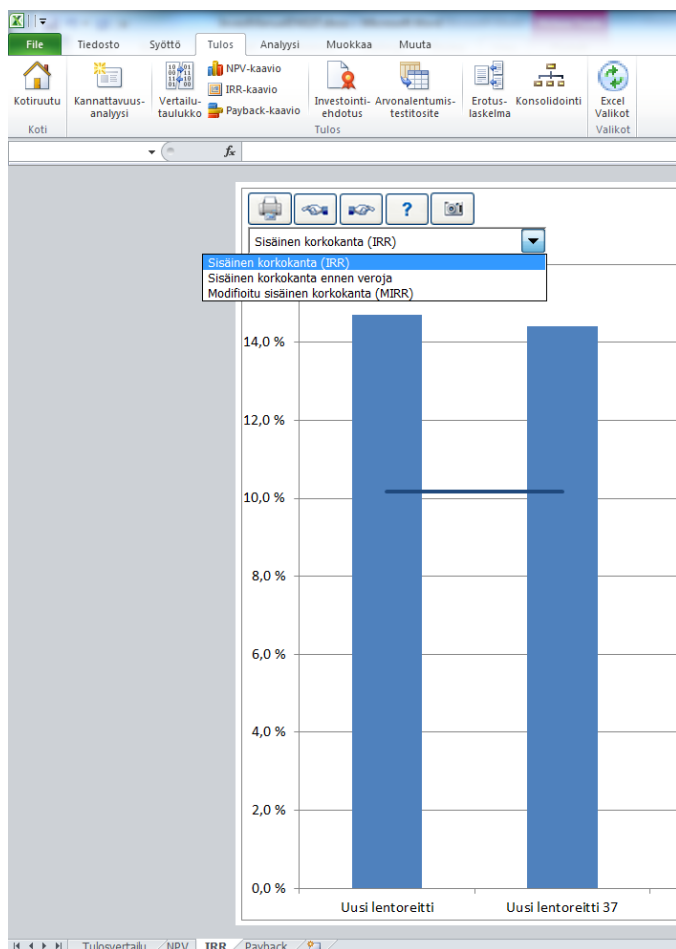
File | Tiedosto | Syöttö | Tulos | Analyysi | Muokkaa | Muuta

Kotiruutu
Koti

Kannattavuusanalyysi

Vertailutaulukko

NPV-kaavio
IRR-kaavio
Payback-kaavio

Investointiehdotus

Arvonalentumistestitosite

Erotuslaskelma

Konsolidointi

Tulos

Excel Valikot
Valikot

$f_x$

Sisäinen korkokanta (IRR)

Sisäinen korkokanta (IRR)
Sisäinen korkokanta ennen veroja
Modifioitu sisäinen korkokanta (MIRR)

14,0 %
12,0 %
10,0 %
8,0 %
6,0 %
4,0 %
2,0 %
0,0 %

Uusi lentoreitti
Uusi lentoreitti 37

Tulosvertailu | NPV | IRR | Payback